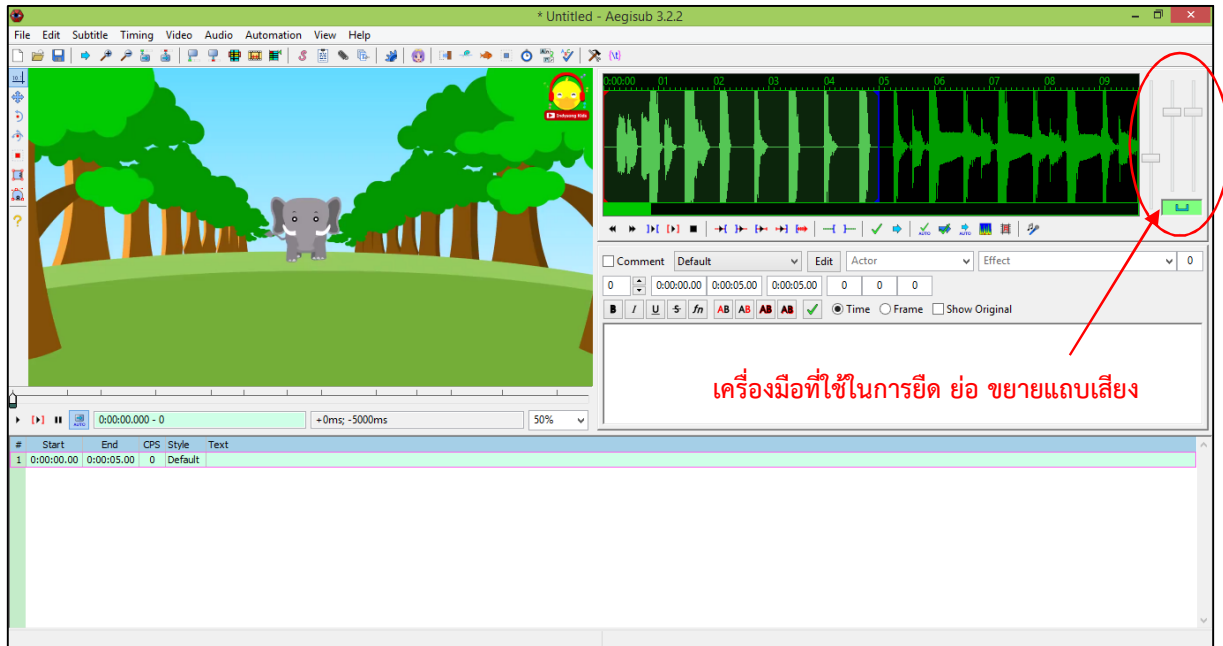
* Untitled - Aegisub 3.2.2

File Edit Subtitle Timing Video Audio Automation View Help

0:00:00 01 02 03 04 05 06 07 08 09

Comment Default Edit Actor Effect 0

0 0:00:00.00 0:00:05.00 0:00:05.00 0 0 0

B I U S fn AB AB AB AB Time Frame Show Original

เครื่องมือที่ใช้ในการยืด ย่อ ขยายแถบเสียง

0:00:00.000 - 0 +0ms; -5000ms 50%

| # | Start | End | CPS | Style | Text |
|---|---|---|---|---|---|
| 1 | 0:00:00.00 | 0:00:05.00 | 0 | Default | |